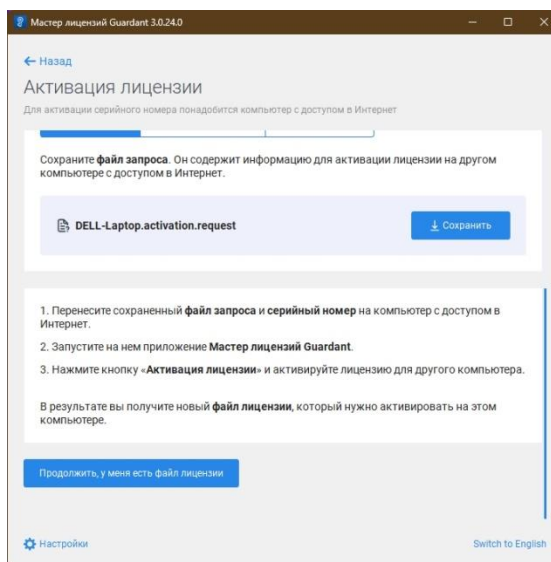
Мастер лицензий Guardant 3.0.24.0

← Назад

Активация лицензии

Для активации серийного номера понадобится компьютер с доступом в Интернет

Сохраните файл запроса. Он содержит информацию для активации лицензии на другом компьютере с доступом в Интернет.

DELL-Laptop.activation.request

Сохранить

1. Перенесите сохраненный файл запроса и серийный номер на компьютер с доступом в Интернет.

2. Запустите на нем приложение Мастер лицензий Guardant.

3. Нажмите кнопку «Активация лицензии» и активируйте лицензию для другого компьютера.

В результате вы получите новый файл лицензии, который нужно активировать на этом компьютере.

Продолжить, у меня есть файл лицензии

Настройки

Switch to English